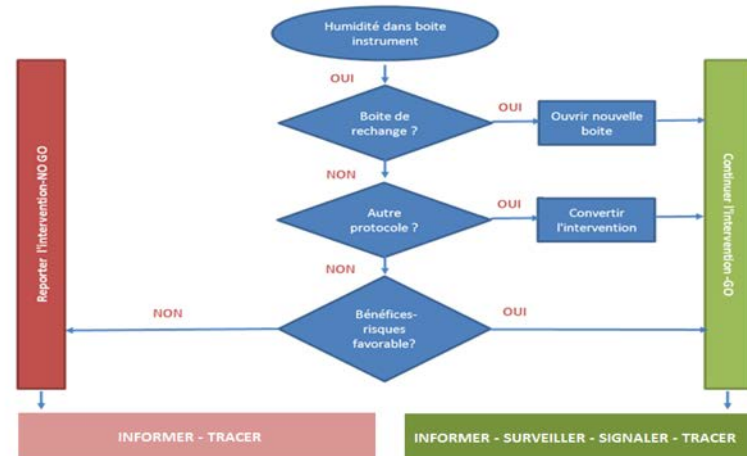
Humidité dans boite instrument

OUI

Boite de rechange ?

OUI

Ouvrir nouvelle boite

NON

Autre protocole ?

OUI

Convertir l'intervention

NON

Reporter l'intervention-NO GO

NON

Bénéfices-risques favorable?

OUI

Continuer l'intervention-GO

INFORMER - TRACER

INFORMER - SURVEILLER - SIGNALER - TRACER